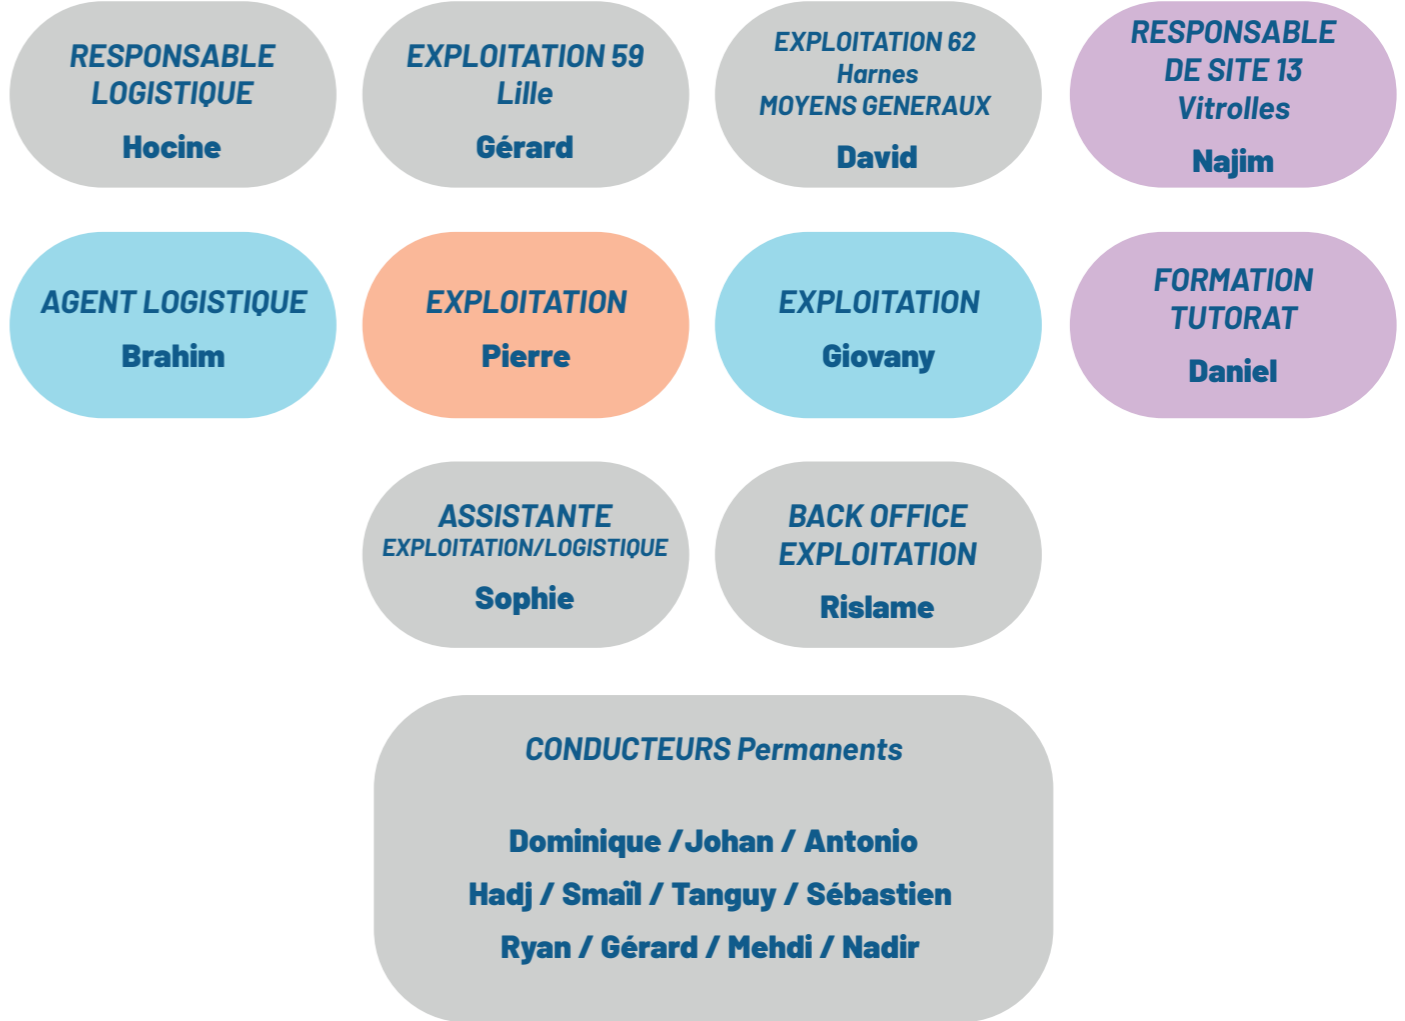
RESPONSABLE LOGISTIQUE
Hocine

EXPLOITATION 59
Lille
Gérard

EXPLOITATION 62
Harnes
MOYENS GENERAUX
David

RESPONSABLE DE SITE 13
Vitrolles
Najim

AGENT LOGISTIQUE
Brahim

EXPLOITATION
Pierre

EXPLOITATION
Giovany

FORMATION TUTORAT
Daniel

ASSISTANTE
EXPLOITATION/LOGISTIQUE
Sophie

BACK OFFICE EXPLOITATION
Rislame

CONDUCTEURS Permanents

Dominique /Johan / Antonio
Hadj / Smaïl / Tanguy / Sébastien
Ryan / Gérard / Mehdi / Nadir